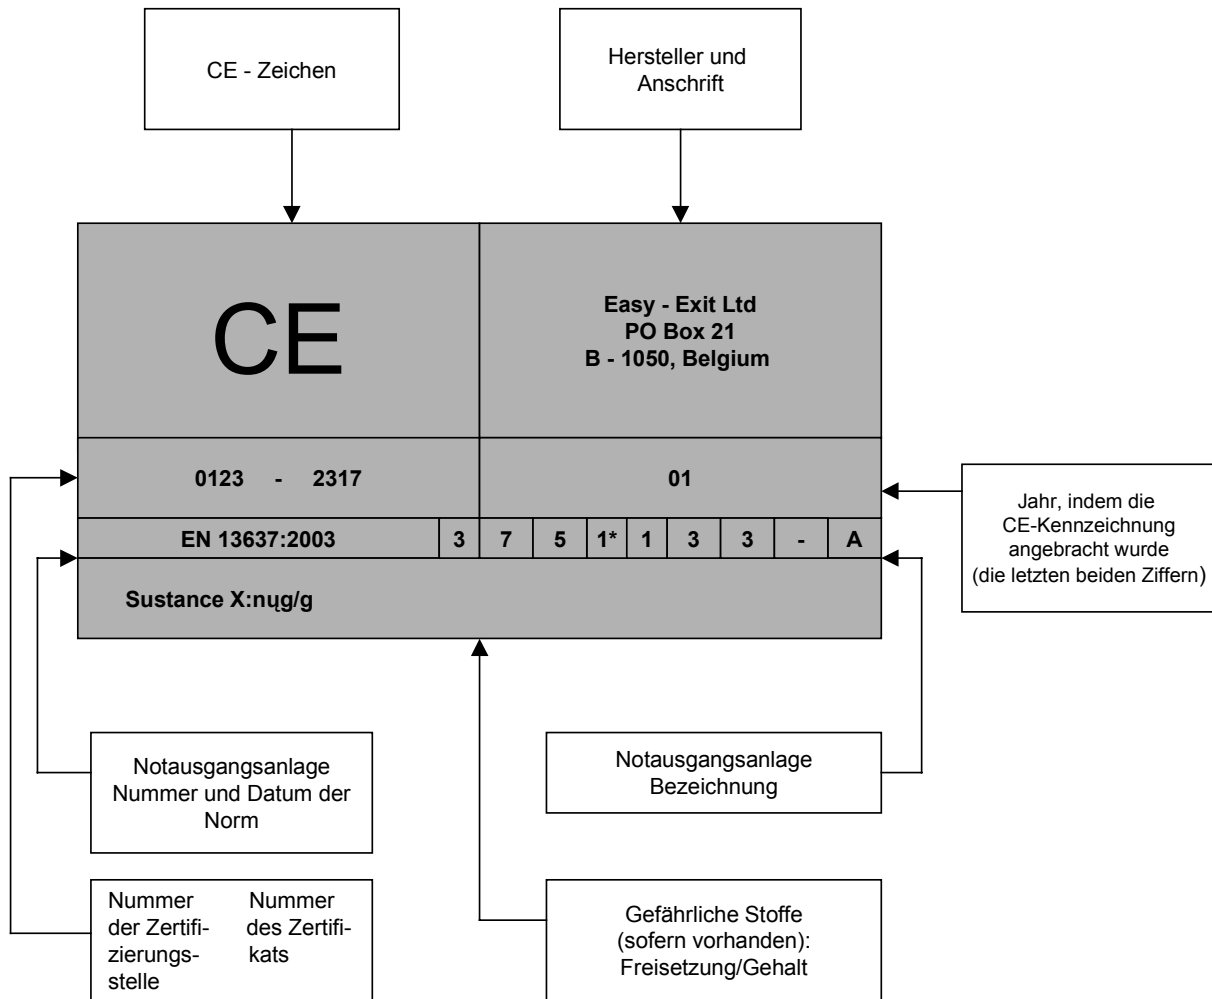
CE - Zeichen

Hersteller und Anschrift

CE

Easy - Exit Ltd
PO Box 21
B - 1050, Belgium

0123 - 2317

01

Jahr, indem die CE-Kennzeichnung angebracht wurde (die letzten beiden Ziffern)

| EN 13637:2003 | 3 | 7 | 5 | 1* | 1 | 3 | 3 | - | A |
|---|---|---|---|---|---|---|---|---|---|

Sustance X:nųg/g

Notausgangsanlage Nummer und Datum der Norm

Notausgangsanlage Bezeichnung

Nummer der Zertifizierungsstelle

Nummer des Zertifikats

Gefährliche Stoffe (sofern vorhanden): Freisetzung/Gehalt